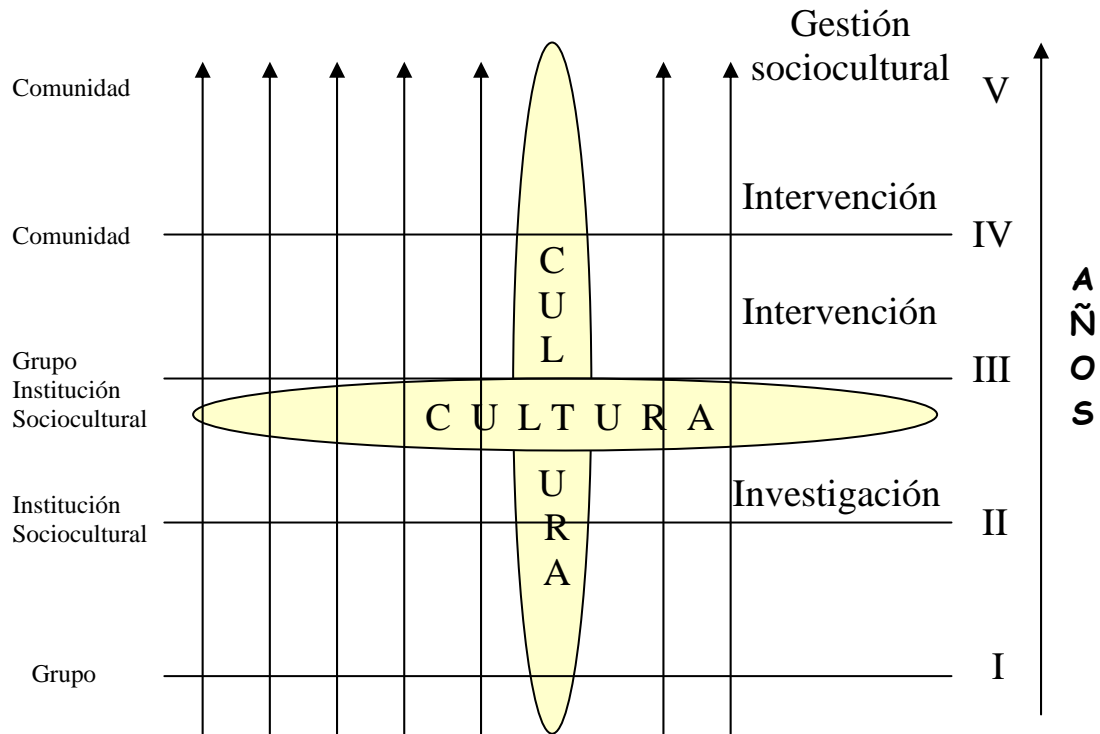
Gestión sociocultural

Comunidad V

Intervención

Comunidad IV

C U L

Intervención

Grupo Institución Sociocultural III

C U L T U R A

U R A

Institución Sociocultural

Investigación II

Grupo I

A Ñ O S